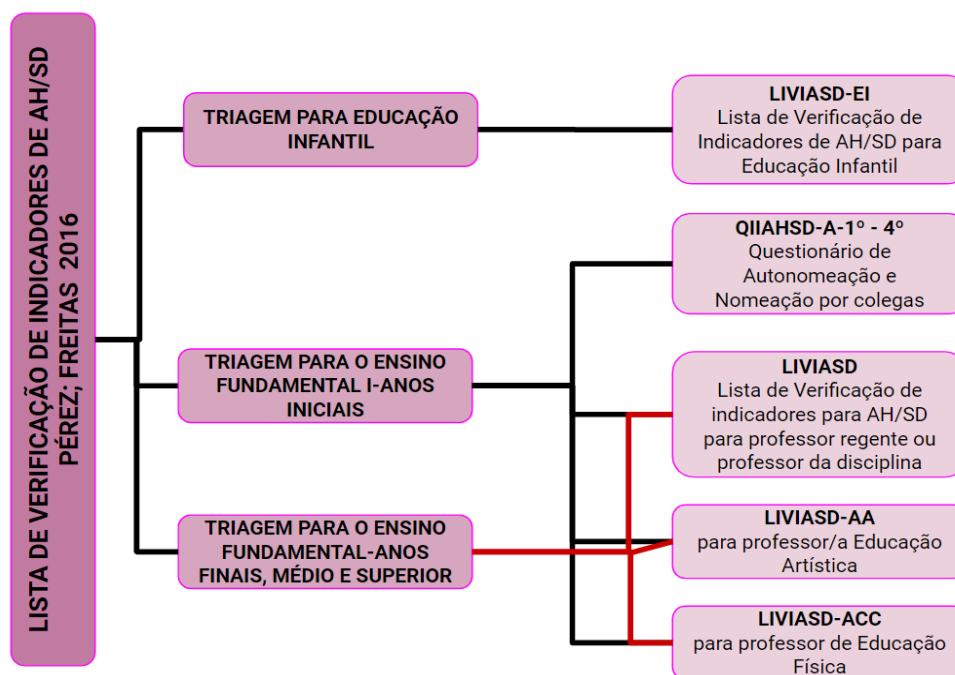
LISTA DE VERIFICAÇÃO DE INDICADORES DE AH/SD PÉREZ; FREITAS 2016

TRIAGEM PARA EDUCAÇÃO INFANTIL

TRIAGEM PARA O ENSINO FUNDAMENTAL I-ANOS INICIAIS

TRIAGEM PARA O ENSINO FUNDAMENTAL-ANOS FINAIS, MÉDIO E SUPERIOR

LIVIASD-EI
Lista de Verificação de Indicadores de AH/SD para Educação Infantil

QIIAHSD-A-1º - 4º
Questionário de Autonomeação e Nomeação por colegas

LIVIASD
Lista de Verificação de indicadores para AH/SD para professor regente ou professor da disciplina

LIVIASD-AA
para professor/a Educação Artística

LIVIASD-ACC
para professor de Educação Física